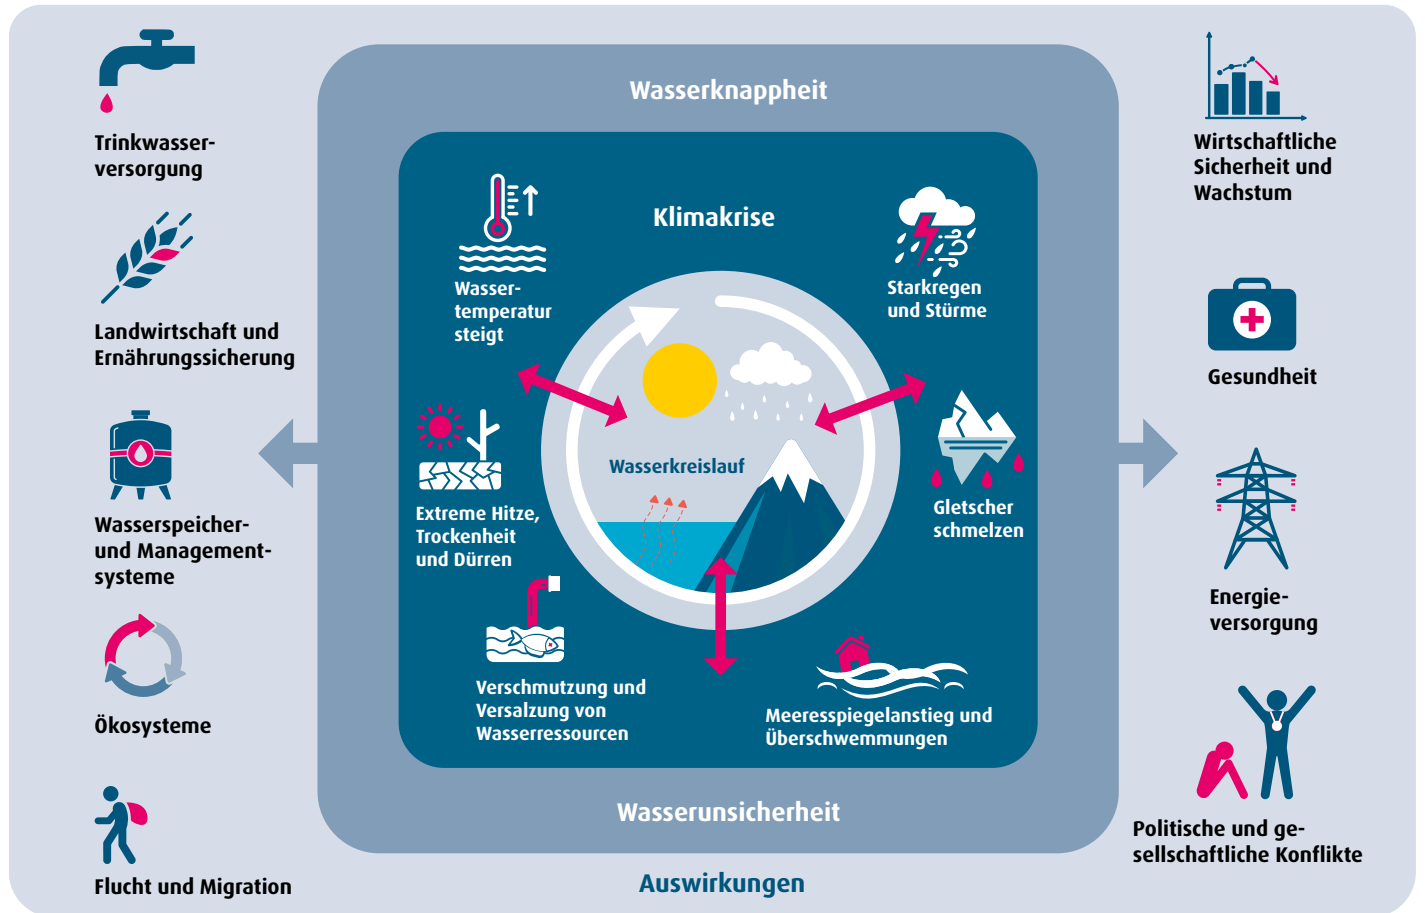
Trinkwasserversorgung

Landwirtschaft und Ernährungssicherung

Wasserspeicher- und Managementsysteme

Ökosysteme

Flucht und Migration

Wasserknappheit

Klimakrise

Wassertemperatur steigt

Starkregen und Stürme

Wasserkreislauf

Extreme Hitze, Trockenheit und Dürren

Gletscher schmelzen

Verschmutzung und Versalzung von Wasserressourcen

Meeresspiegelanstieg und Überschwemmungen

Wasserunsicherheit

Auswirkungen

Wirtschaftliche Sicherheit und Wachstum

Gesundheit

Energieversorgung

Politische und gesellschaftliche Konflikte